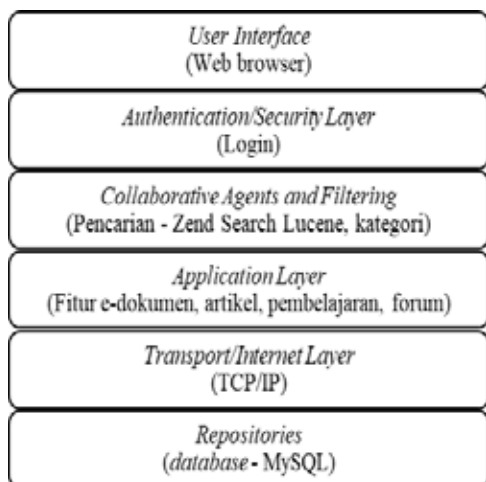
User Interface
(Web browser)

Authentication/Security Layer
(Login)

Collaborative Agents and Filtering
(Pencarian - Zend Search Lucene, kategori)

Application Layer
(Fitur e-dokumen, artikel, pembelajaran, forum)

Transport/Internet Layer
(TCP/IP)

Repositories
(database - MySQL)